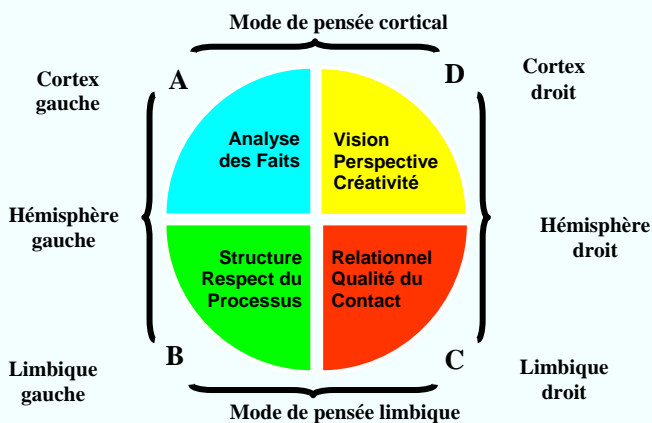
Mode de pensée cortical

Cortex gauche

A

D

Cortex droit

Analyse des Faits

Vision Perspective Créativité

Hémisphère gauche

Hémisphère droit

Structure Respect du Processus

Relationnel Qualité du Contact

Limbique gauche

B

C

Limbique droit

Mode de pensée limbique